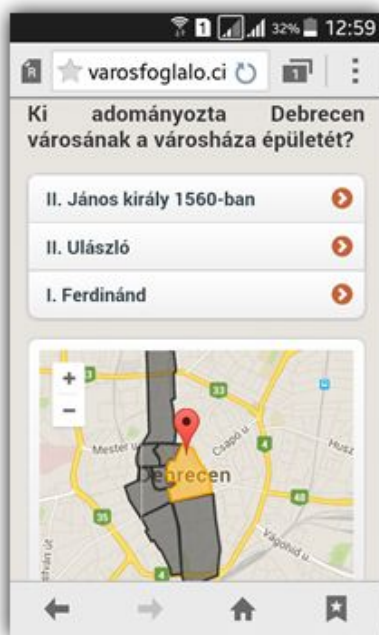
32% 12:59

varosfoglalo.ci

1

Ki adományozta Debrecen városának a városháza épületét?

II. János király 1560-ban

II. Ulászló

I. Ferdinánd

+

−

3

33

Mester u.

Csapó u.

Husz

Debrecen

4

48

35

Vágóhíd u.

4

4